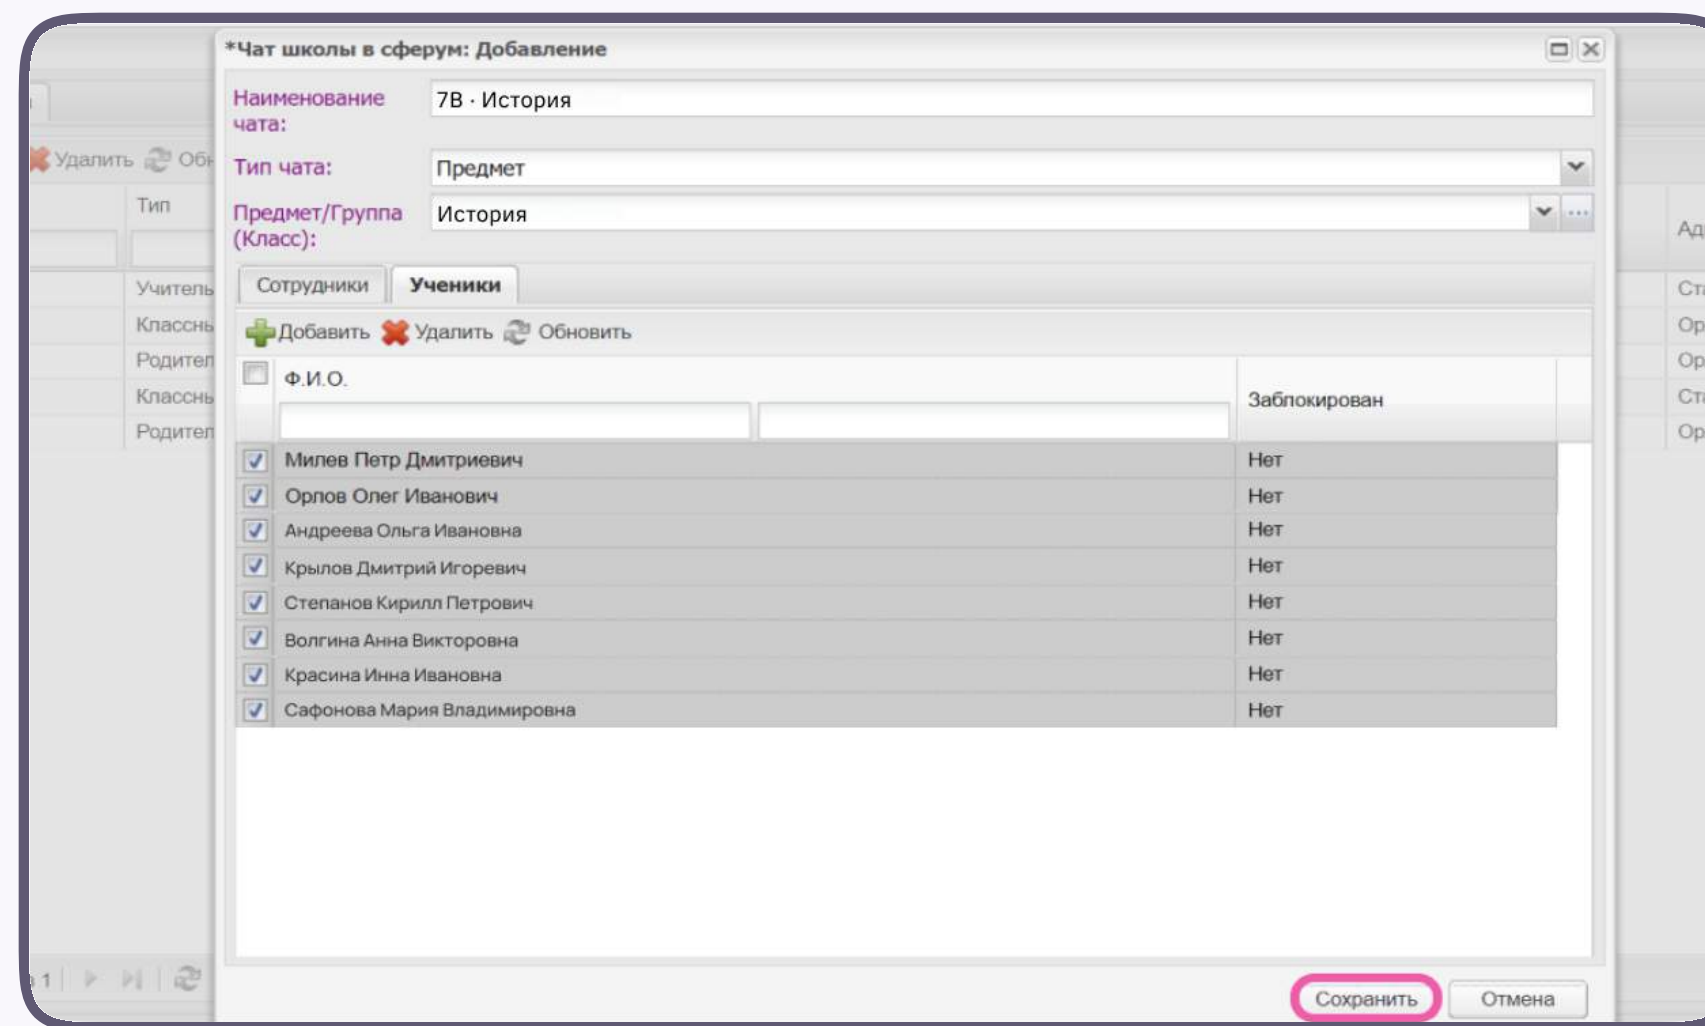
*Чат школы в сферум: Добавление

Наименование чата: 7В · История

Тип чата: Предмет

Предмет/Группа (Класс): История

Удалить Обн

Тип

Учитель
Классны
Родител
Классны
Родител

Ад
Ст
Ор
Ор
Ст
Ор

Сотрудники | Ученики

Добавить Удалить Обновить

| | Ф.И.О. | Заблокирован |
|---|---|---|
| ☑ | Милев Петр Дмитриевич | Нет |
| ☑ | Орлов Олег Иванович | Нет |
| ☑ | Андреева Ольга Ивановна | Нет |
| ☑ | Крылов Дмитрий Игоревич | Нет |
| ☑ | Степанов Кирилл Петрович | Нет |
| ☑ | Волгина Анна Викторовна | Нет |
| ☑ | Красина Инна Ивановна | Нет |
| ☑ | Сафонова Мария Владимировна | Нет |

1

Сохранить Отмена